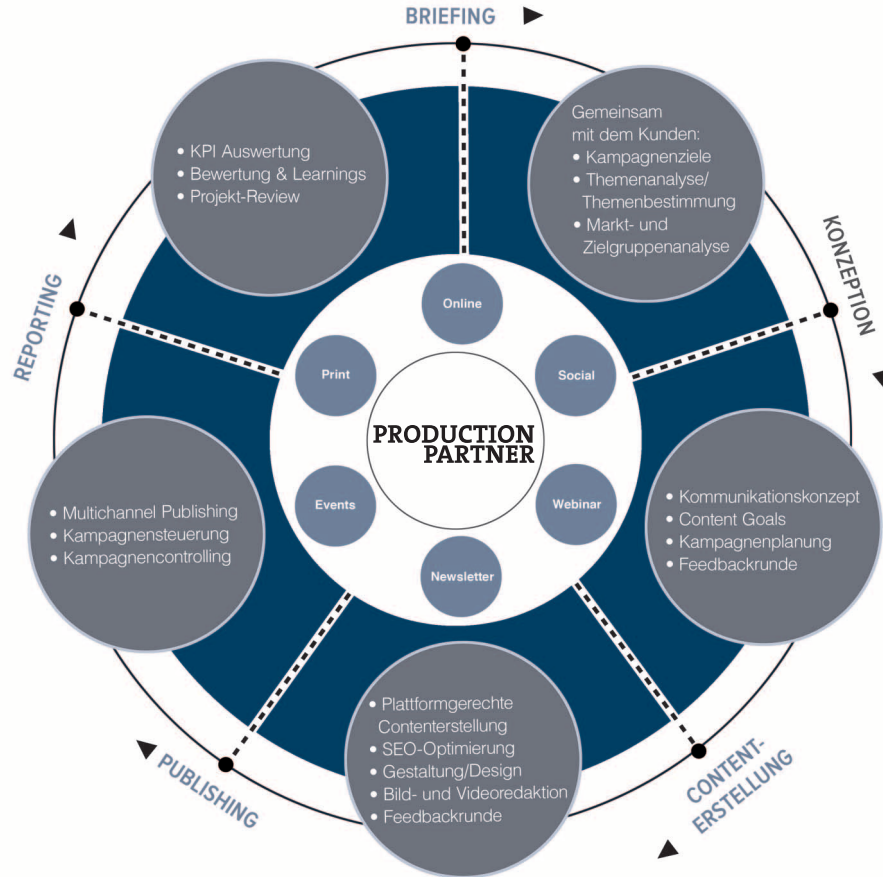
BRIEFING

Gemeinsam mit dem Kunden:
• Kampagnenziele
• Themenanalyse/ Themenbestimmung
• Markt- und Zielgruppenanalyse

KONZEPTION

• Kommunikationskonzept
• Content Goals
• Kampagnenplanung
• Feedbackrunde

CONTENT-ERSTELLUNG

• Plattformgerechte Contenterstellung
• SEO-Optimierung
• Gestaltung/Design
• Bild- und Videoredaktion
• Feedbackrunde

PUBLISHING

• Multichannel Publishing
• Kampagnensteuerung
• Kampagnencontrolling

REPORTING

• KPI Auswertung
• Bewertung & Learnings
• Projekt-Review

Online
Social
Webinar
Newsletter
Events
Print

PRODUCTION PARTNER